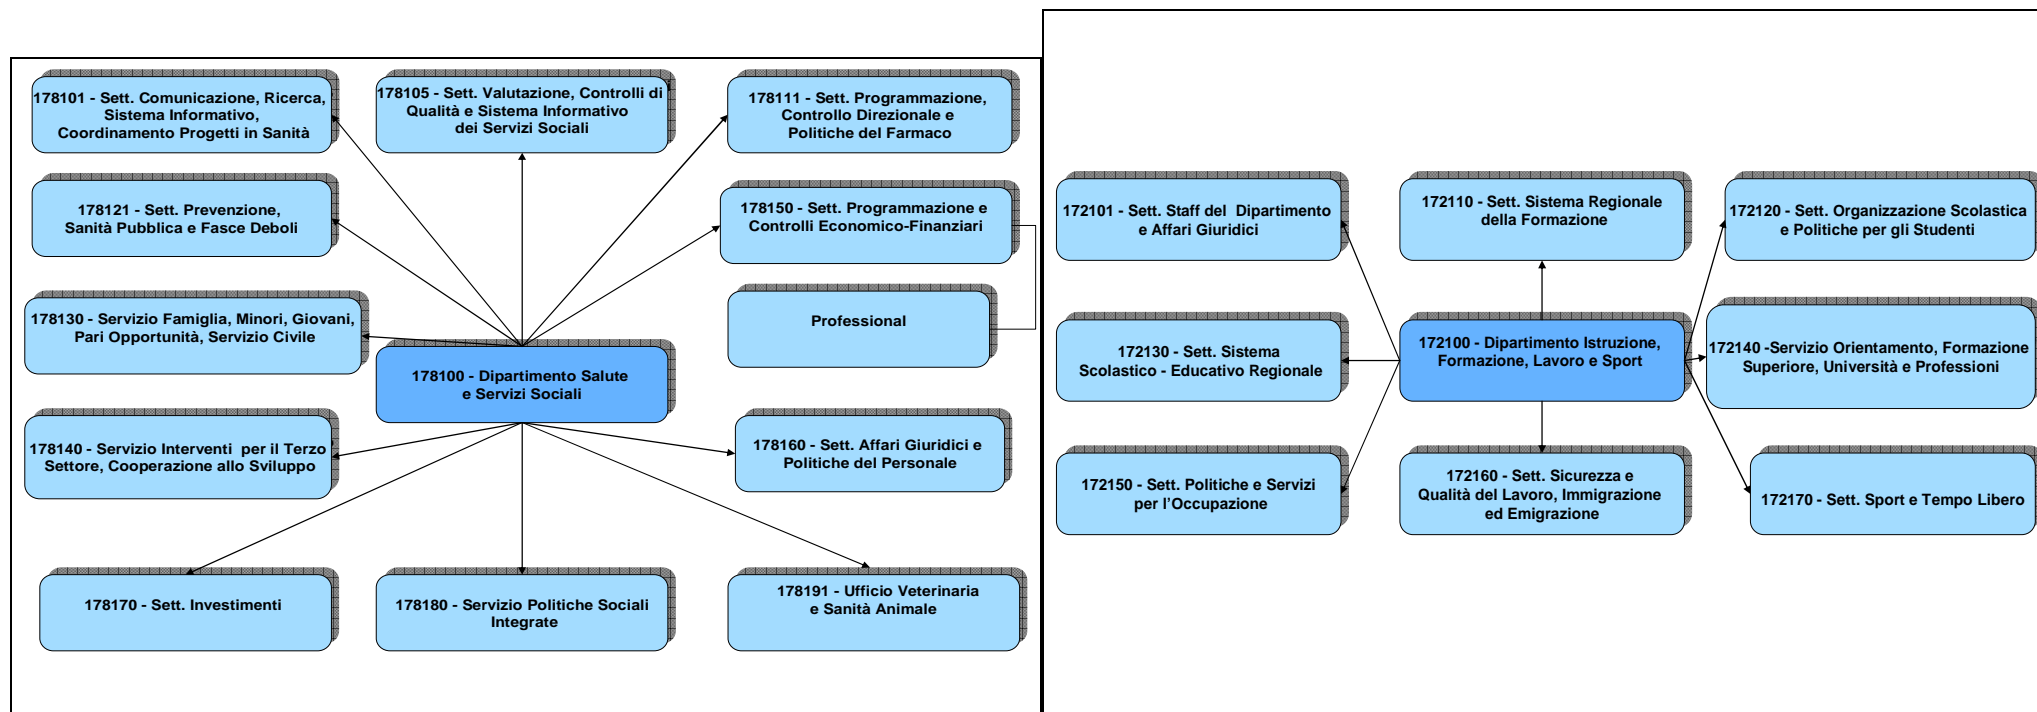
178101 - Sett. Comunicazione, Ricerca, Sistema Informativo, Coordinamento Progetti in Sanità

178105 - Sett. Valutazione, Controlli di Qualità e Sistema Informativo dei Servizi Sociali

178111 - Sett. Programmazione, Controllo Direzionale e Politiche del Farmaco

178121 - Sett. Prevenzione, Sanità Pubblica e Fasce Deboli

178150 - Sett. Programmazione e Controlli Economico-Finanziari

Professional

178130 - Servizio Famiglia, Minori, Giovani, Pari Opportunità, Servizio Civile

178100 - Dipartimento Salute e Servizi Sociali

178140 - Servizio Interventi per il Terzo Settore, Cooperazione allo Sviluppo

178160 - Sett. Affari Giuridici e Politiche del Personale

178170 - Sett. Investimenti

178180 - Servizio Politiche Sociali Integrate

178191 - Ufficio Veterinaria e Sanità Animale

172101 - Sett. Staff del Dipartimento e Affari Giuridici

172110 - Sett. Sistema Regionale della Formazione

172120 - Sett. Organizzazione Scolastica e Politiche per gli Studenti

172130 - Sett. Sistema Scolastico - Educativo Regionale

172100 - Dipartimento Istruzione, Formazione, Lavoro e Sport

172140 -Servizio Orientamento, Formazione Superiore, Università e Professioni

172150 - Sett. Politiche e Servizi per l'Occupazione

172160 - Sett. Sicurezza e Qualità del Lavoro, Immigrazione ed Emigrazione

172170 - Sett. Sport e Tempo Libero